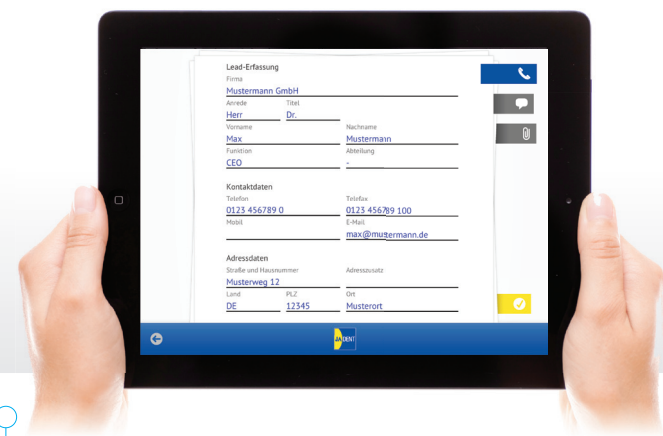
Lead-Erfassung

Firma
Mustermann GmbH

Anrede
Herr

Titel
Dr.

Vorname
Max

Nachname
Mustermann

Funktion
CEO

Abteilung
-

Kontaktdaten

Telefon
0123 456789 0

Telefax
0123 456789 100

Mobil

E-Mail
max@mustermann.de

Adressdaten

Straße und Hausnummer
Musterweg 12

Adresszusatz

Land
DE

PLZ
12345

Ort
Musterort

JADENT